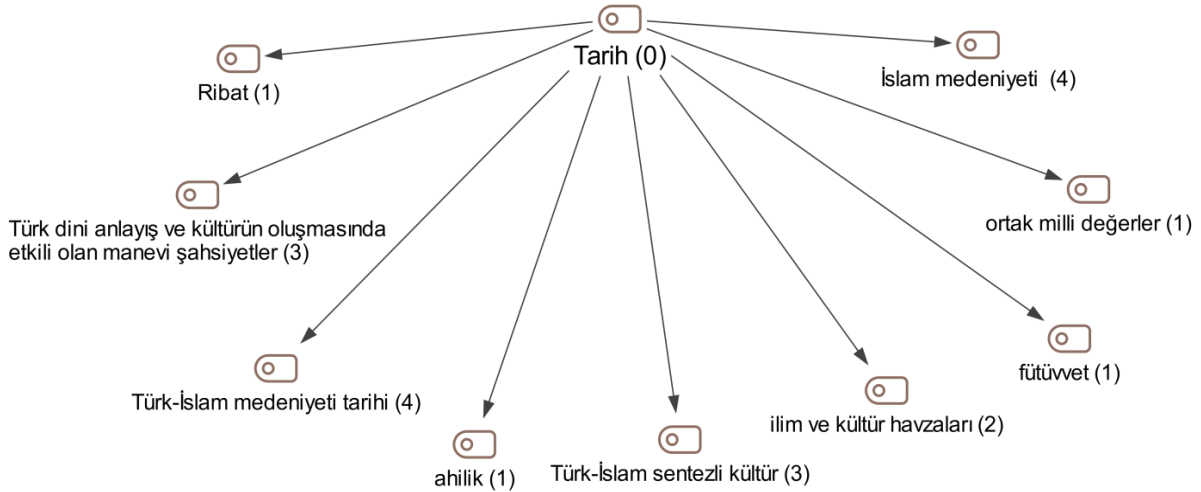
Tarih (0)

Ribat (1)

İslam medeniyeti (4)

Türk dini anlayış ve kültürün oluşmasında etkili olan manevi şahsiyetler (3)

ortak milli değerler (1)

Türk-İslam medeniyeti tarihi (4)

fütüvvet (1)

ilim ve kültür havzaları (2)

ahilik (1)

Türk-İslam sentezli kültür (3)